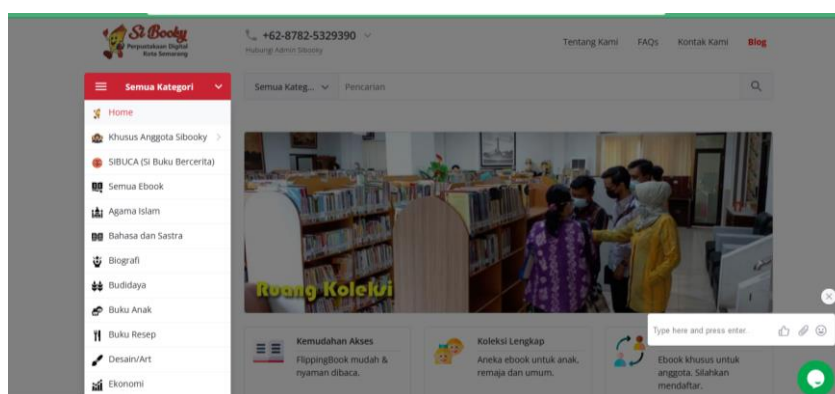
Si Booky
Perpustakaan Digital Kota Semarang

+62-8782-5329390
Hubungi Admin Sibooky

Tentang Kami FAQs Kontak Kami Blog

Semua Kategori

Semua Kateg... Pencarian

Home
Khusus Anggota Sibooky
SIBUCA (Si Buku Bercerita)
Semua Ebook
Agama Islam
Bahasa dan Sastra
Biografi
Budidaya
Buku Anak
Buku Resep
Desain/Art
Ekonomi

Ruang Koleksi

Kemudahan Akses
FlippingBook mudah & nyaman dibaca.

Koleksi Lengkap
Aneka ebook untuk anak, remaja dan umum.

Ebook khusus untuk anggota. Silahkan mendaftar.

Type here and press enter..